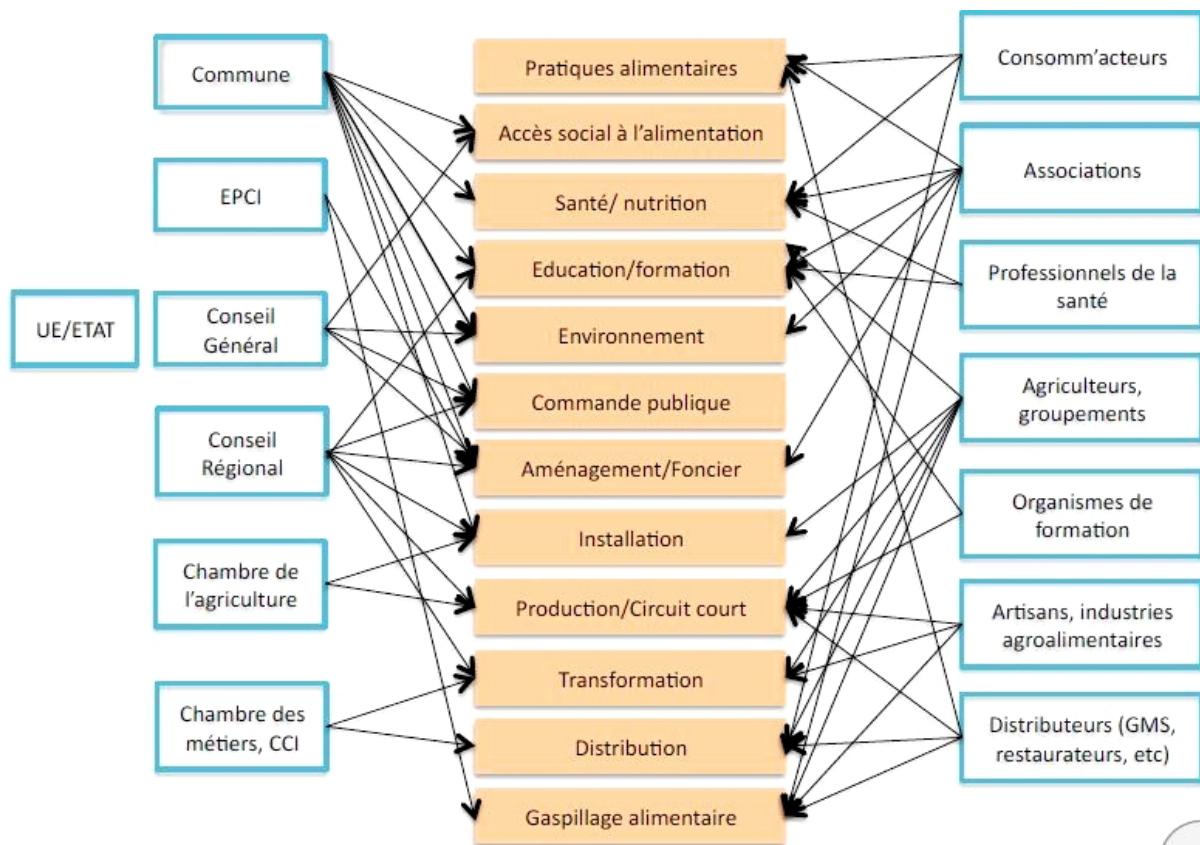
UE/ETAT

Commune

EPCI

Conseil Général

Conseil Régional

Chambre de l'agriculture

Chambre des métiers, CCI

Pratiques alimentaires

Accès social à l'alimentation

Santé/ nutrition

Education/formation

Environnement

Commande publique

Aménagement/Foncier

Installation

Production/Circuit court

Transformation

Distribution

Gaspillage alimentaire

Consomm'acteurs

Associations

Professionnels de la santé

Agriculteurs, groupements

Organismes de formation

Artisans, industries agroalimentaires

Distributeurs (GMS, restaurateurs, etc)